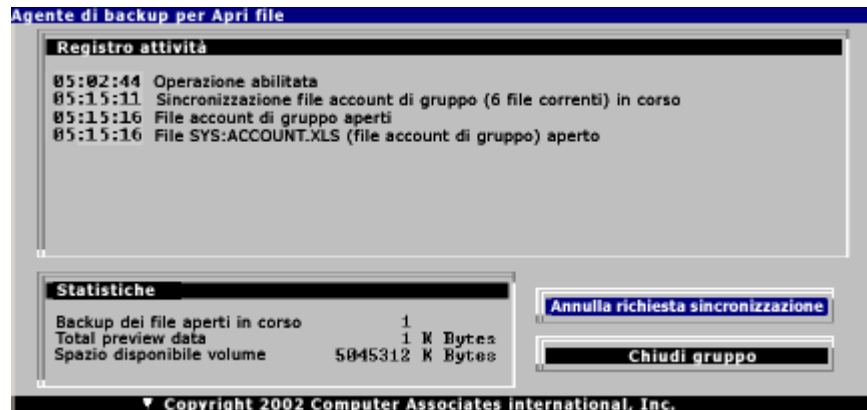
Agente di backup per Apri file

Registro attività

05:02:44 Operazione abilitata
05:15:11 Sincronizzazione file account di gruppo (6 file correnti) in corso
05:15:16 File account di gruppo aperti
05:15:16 File SYS:ACCOUNT.XLS (file account di gruppo) aperto

Statistiche

Backup dei file aperti in corso 1
Total preview data 1 K Bytes
Spazio disponibile volume 5045312 K Bytes

Annulla richiesta sincronizzazione

Chiudi gruppo

▼ Copyright 2002 Computer Associates international, Inc.